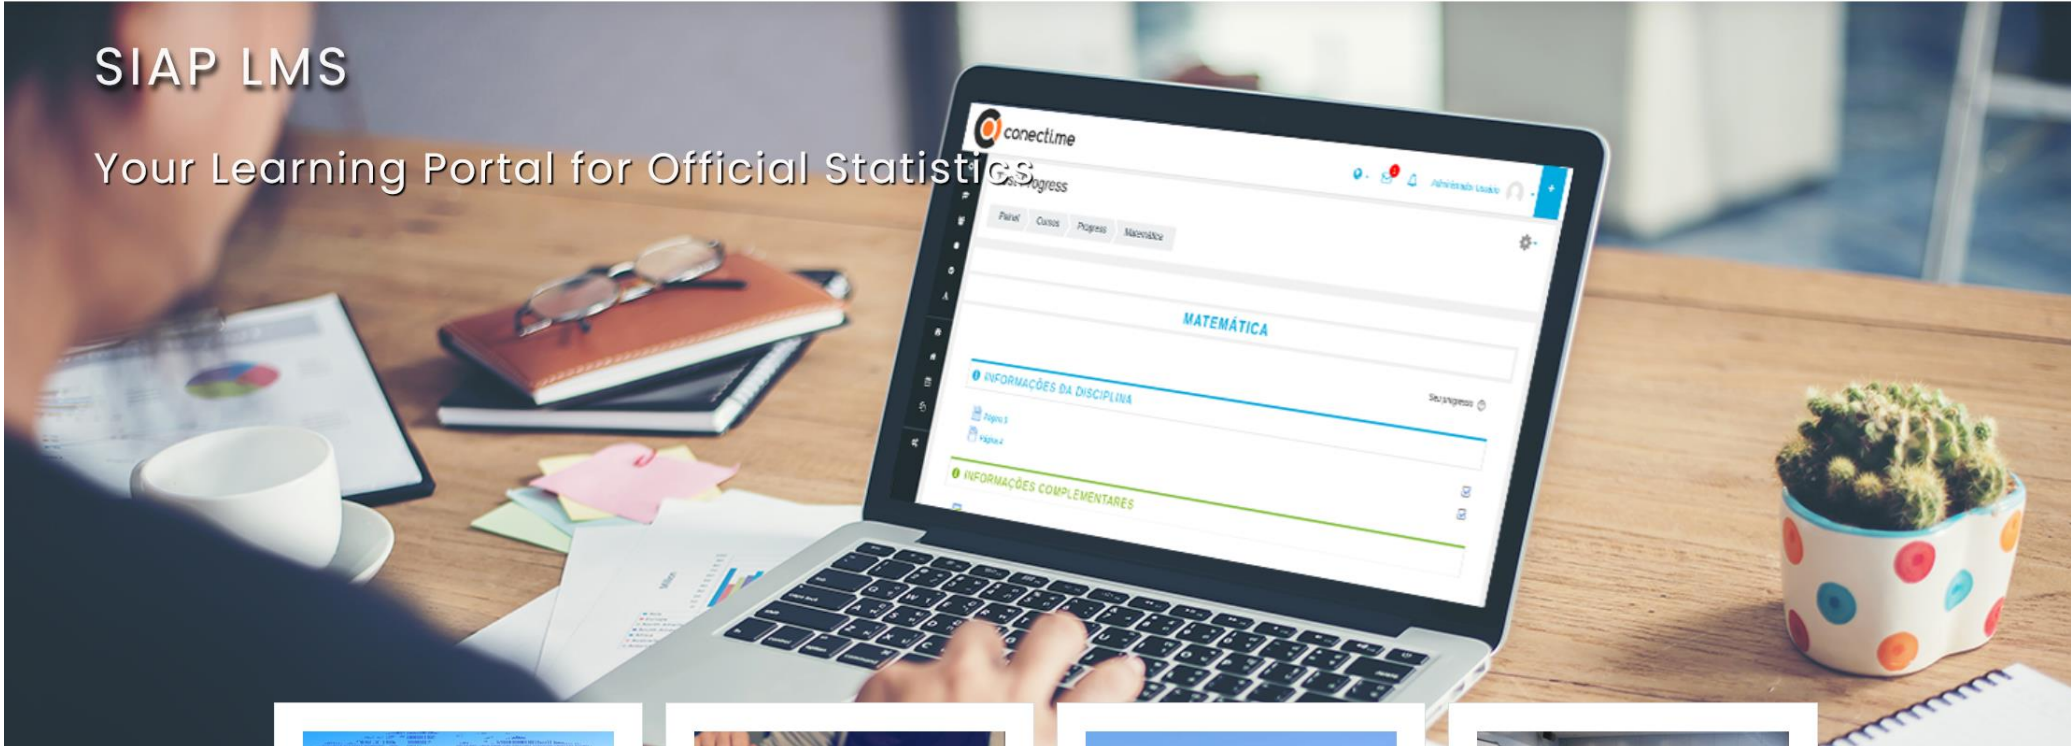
SIAP LMS

Your Learning Portal for Official Statistics

conectime

Progress

Administrador Usuário

Painel Cursos Progress Matemática

MATEMÁTICA

INFORMAÇÕES DA DISCIPLINA

Seu progresso

Página 3

Página 4

INFORMAÇÕES COMPLEMENTARES